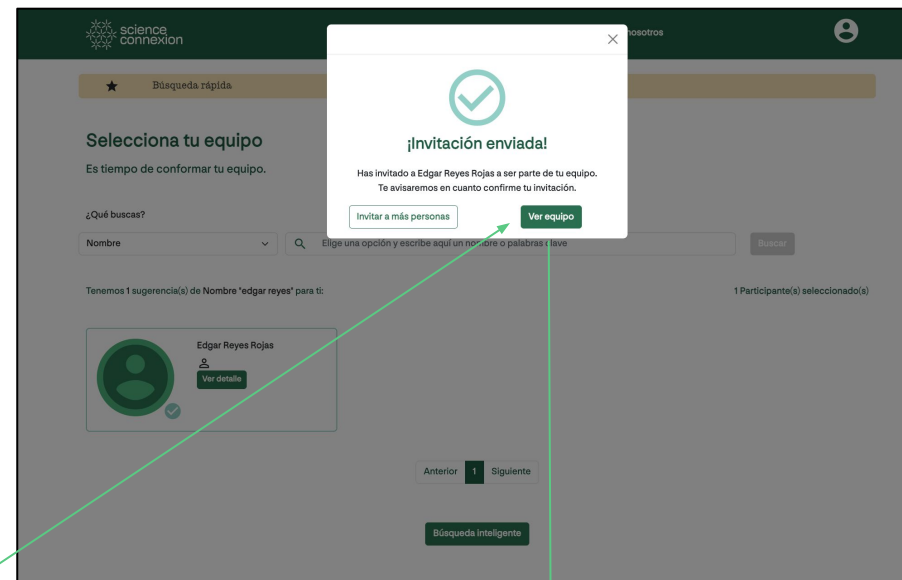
science connexion

nosotros

Búsqueda rápida

Selecciona tu equipo

Es tiempo de conformar tu equipo.

¿Qué buscas?

Nombre

Elige una opción y escribe aquí un nombre o palabras clave

Buscar

Tenemos 1 sugerencia(s) de Nombre "edgar reyes" para ti:

1 Participante(s) seleccionado(s)

Edgar Reyes Rojas

Ver detalle

Anterior 1 Siguiente

Búsqueda inteligente

¡Invitación enviada!

Has invitado a Edgar Reyes Rojas a ser parte de tu equipo. Te avisaremos en cuanto confirme tu invitación.

Invitar a más personas

Ver equipo